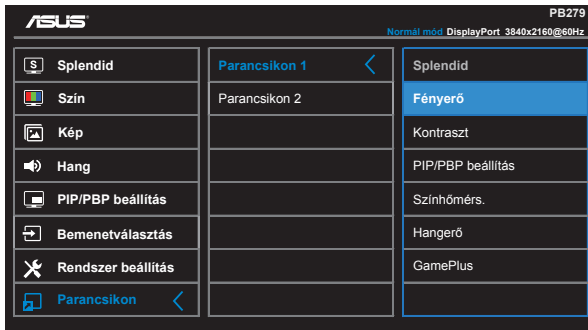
ASUS

PB279

Normál mód DisplayPort 3840x2160@60Hz

Splendid
Szín
Kép
Hang
PIP/PBP beállítás
Bemenetválasztás
Rendszer beállítás
Parancsikon

Parancsikon 1
Parancsikon 2

Splendid
Fényerő
Kontraszt
PIP/PBP beállítás
Színhőmérs.
Hangerő
GamePlus